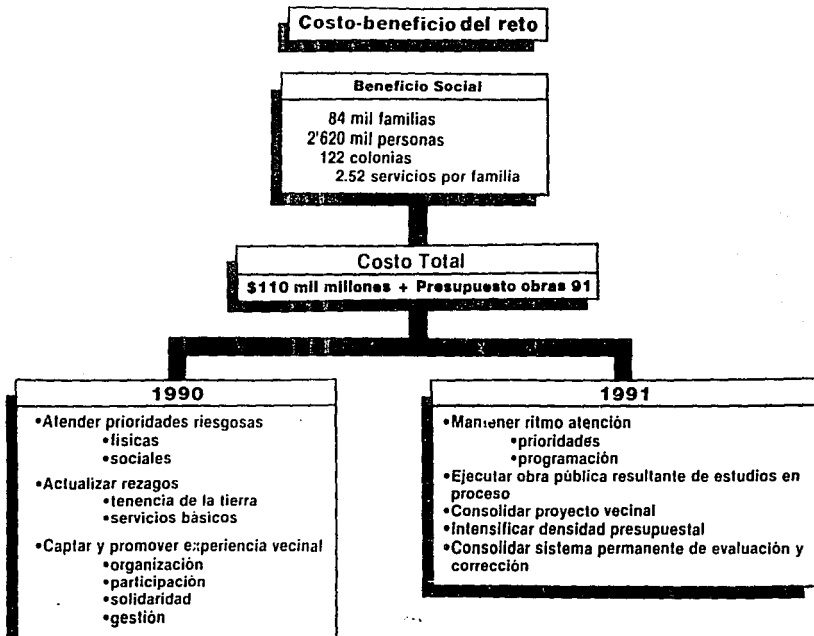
Costo-beneficio del reto

Beneficio Social

84 mil familias
2'620 mil personas
122 colonias
2.52 servicios por familia

Costo Total

$110 mil millones + Presupuesto obras 91

1990

•Atender prioridades riesgosas
•fisicas
•sociales
•Actualizar rezagos
•tenencia de la tierra
•servicios básicos
•Captar y promover experiencia vecinal
•organización
•participación
•solidaridad
•gestión

1991

•Mantener ritmo atención
•prioridades
•programación
•Ejecutar obra pública resultante de estudios en proceso
•Consolidar proyecto vecinal
•Intensificar densidad presupuestal
•Consolidar sistema permanente de evaluación y corrección